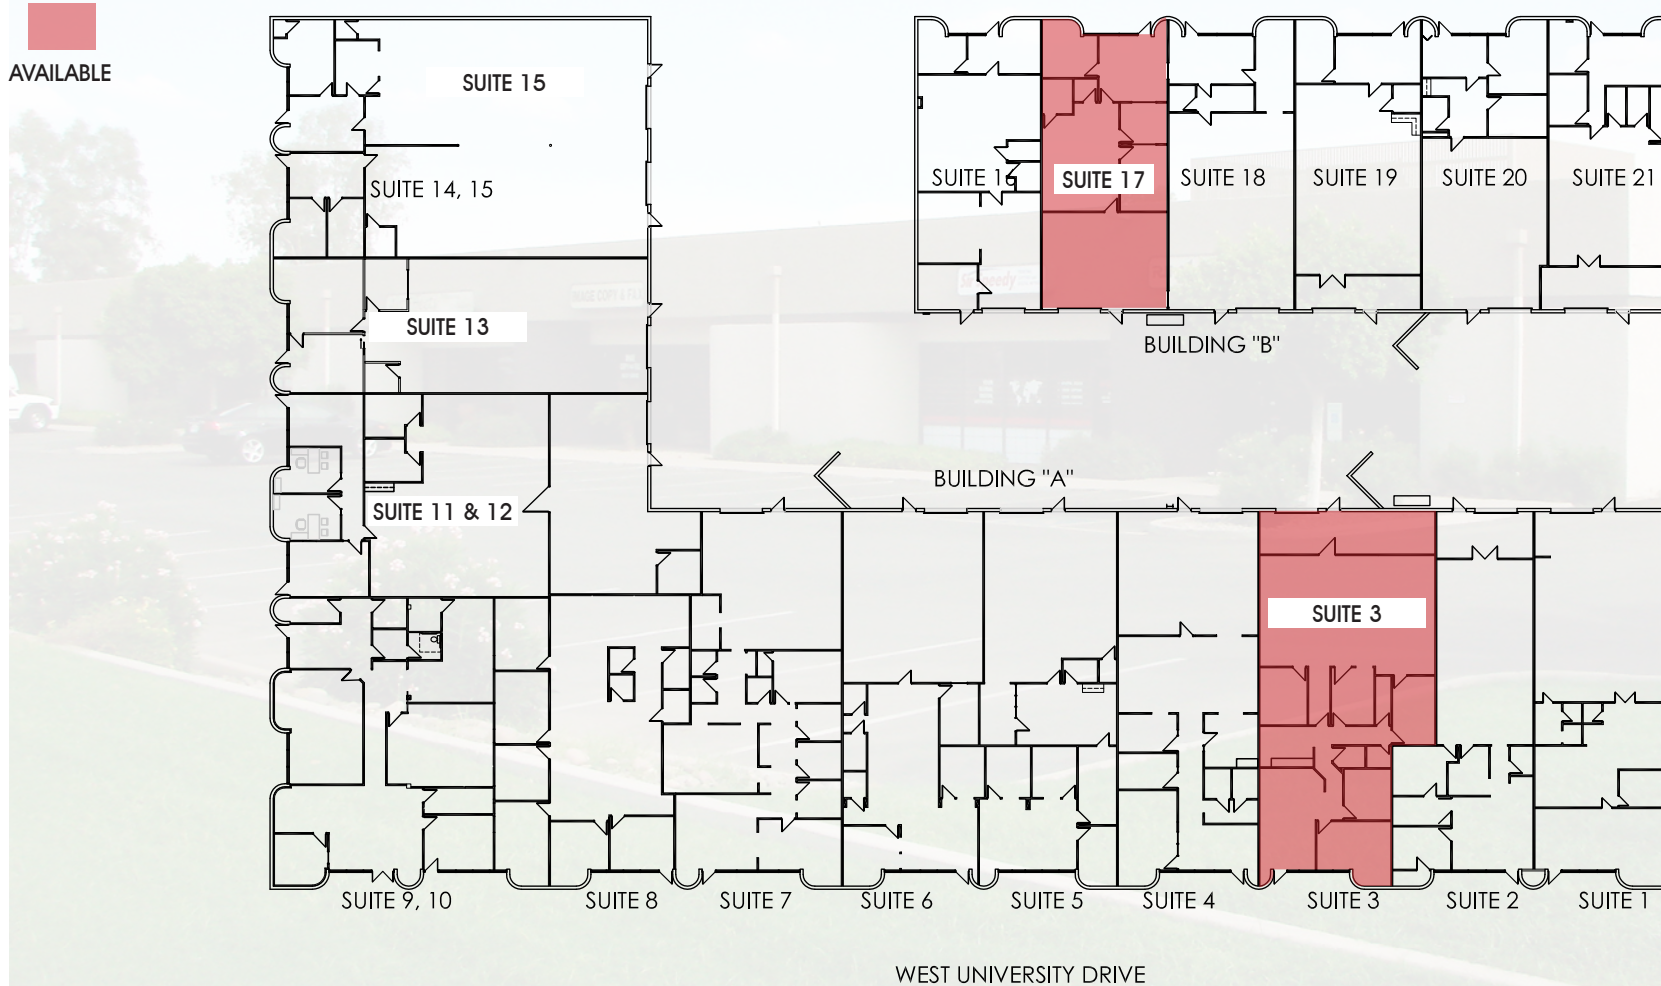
AVAILABLE

SUITE 15

SUITE 14, 15

SUITE 13

SUITE 11 & 12

SUITE 16

SUITE 17

SUITE 18

SUITE 19

SUITE 20

SUITE 21

BUILDING "B"

BUILDING "A"

SUITE 3

SUITE 9, 10

SUITE 8

SUITE 7

SUITE 6

SUITE 5

SUITE 4

SUITE 3

SUITE 2

SUITE 1

WEST UNIVERSITY DRIVE